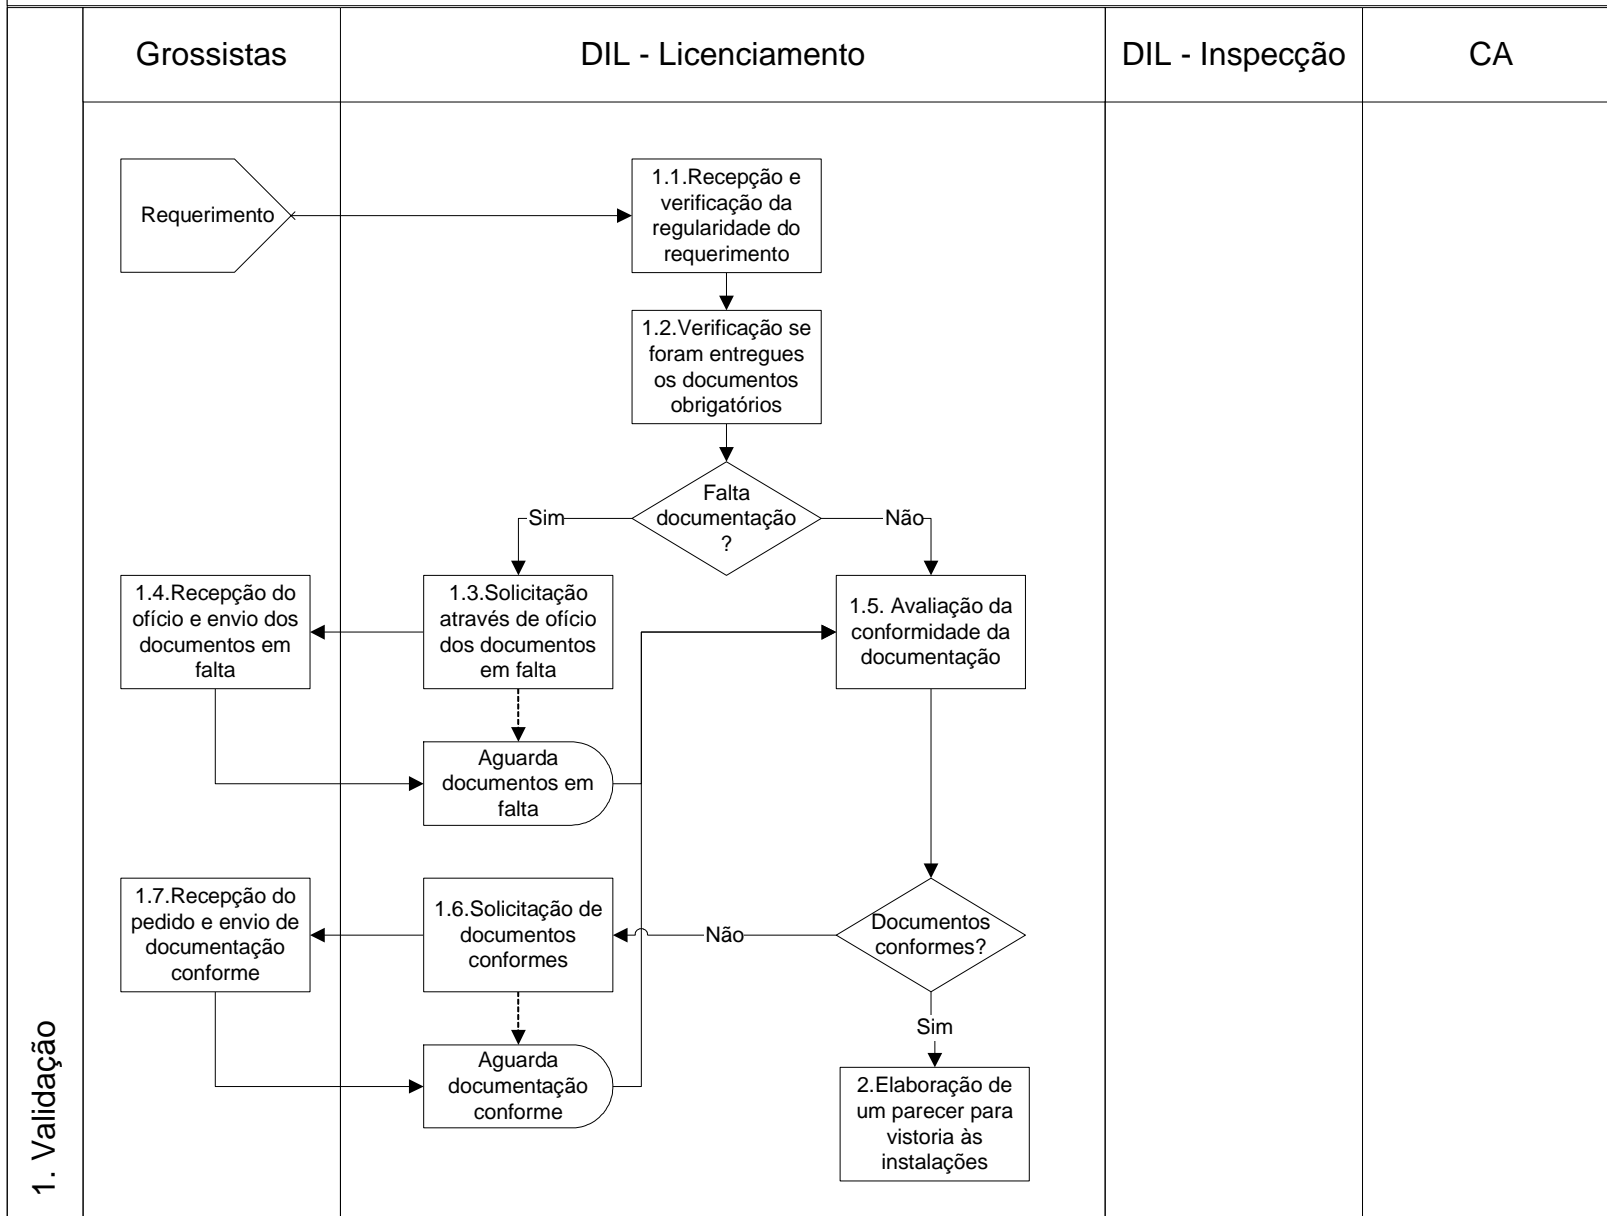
Grossistas

DIL - Licenciamento

DIL - Inspecção

CA

Requerimento

1.1.Recepção e verificação da regularidade do requerimento

1.2.Verificação se foram entregues os documentos obrigatórios

Falta documentação ?

Sim

Não

1.4.Recepção do ofício e envio dos documentos em falta

1.3.Solicitação através de ofício dos documentos em falta

1.5. Avaliação da conformidade da documentação

Aguarda documentos em falta

1.7.Recepção do pedido e envio de documentação conforme

1.6.Solicitação de documentos conformes

Não

Documentos conformes?

Sim

Aguarda documentação conforme

2.Elaboração de um parecer para vistoria às instalações

1. Validação